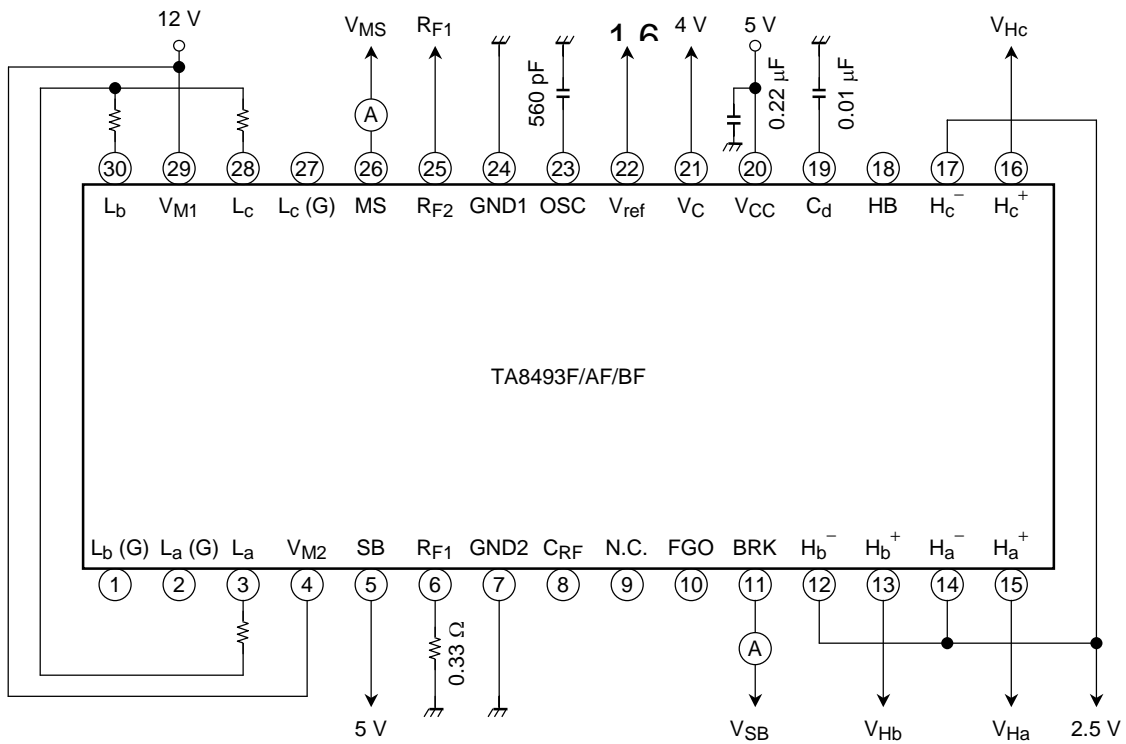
12 V

$V_{MS}$

$R_{F1}$

560 pF

1.6

4 V

5 V

0.22 μF

0.01 μF

$V_{Hc}$

A

30 29 28 27 26 25 24 23 22 21 20 19 18 17 16

$L_b$ $V_{M1}$ $L_c$ $L_c$ (G) MS $R_{F2}$ GND1 OSC $V_{ref}$ $V_C$ $V_{CC}$ $C_d$ HB $H_c^-$ $H_c^+$

TA8493F/AF/BF

$L_b$ (G) $L_a$ (G) $L_a$ $V_{M2}$ SB $R_{F1}$ GND2 $C_{RF}$ N.C. FGO BRK $H_b^-$ $H_b^+$ $H_a^-$ $H_a^+$

1 2 3 4 5 6 7 8 9 10 11 12 13 14 15

0.33 Ω

A

5 V

$V_{SB}$

$V_{Hb}$

$V_{Ha}$

2.5 V